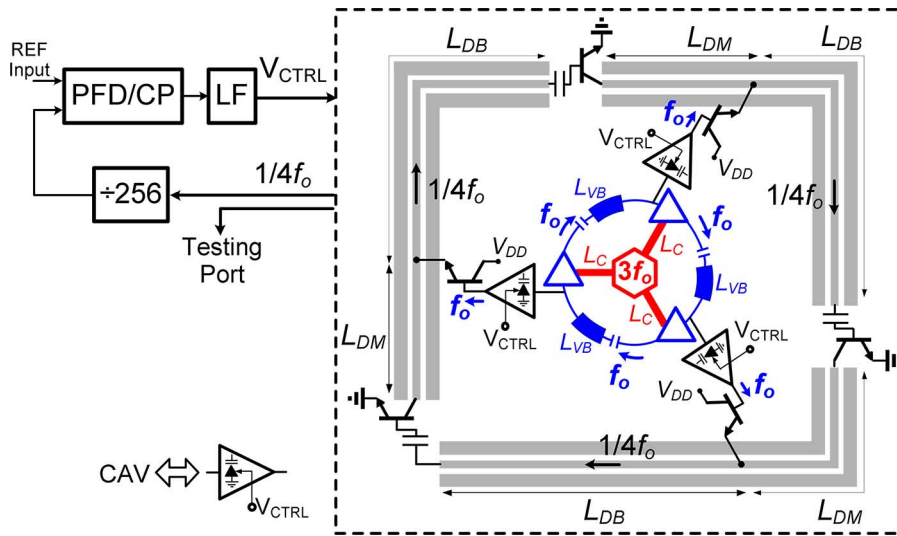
REF Input
PFD/CP
LF
$V_{CTRL}$
÷256
$1/4f_o$
Testing Port
$L_{DB}$
$L_{DM}$
$L_{DB}$
$f_o$
$V_{CTRL}$
$V_{DD}$
$1/4f_o$
$1/4f_o$
$L_{VB}$
$f_o$
$f_o$
$L_C$
$L_C$
$3f_o$
$L_{VB}$
$V_{DD}$
$L_C$
$f_o$
$V_{CTRL}$
$L_{DM}$
$V_{CTRL}$
$L_{VB}$
$f_o$
$V_{DD}$
$f_o$
$1/4f_o$
CAV
$V_{CTRL}$
$L_{DB}$
$L_{DM}$